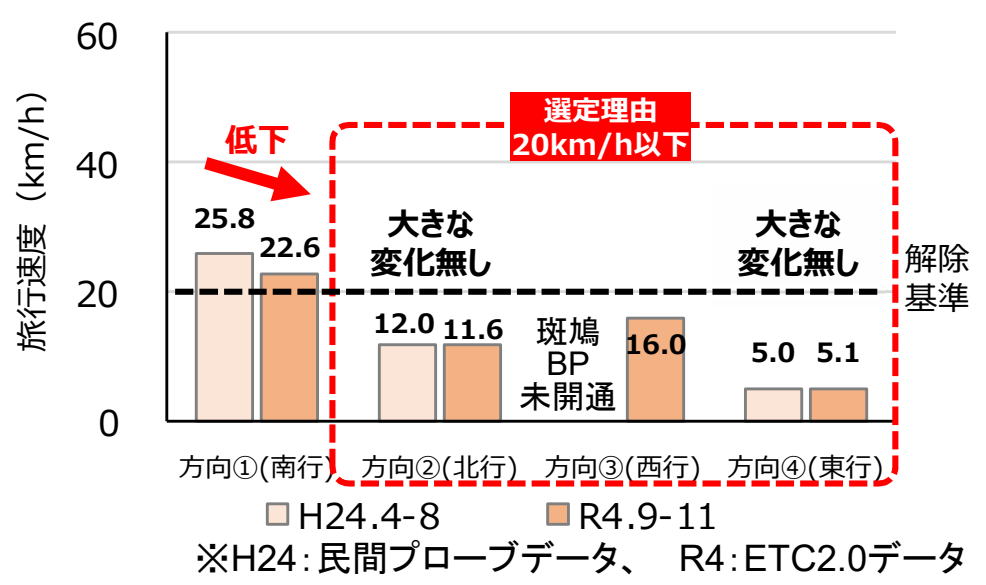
60
40
20
0
旅行速度（km/h）

低下
選定理由
20km/h以下

25.8
22.6
大きな
変化無し
12.0
11.6
斑鳩
BP
未開通
16.0
大きな
変化無し
5.0
5.1
解除
基準

方向①(南行)
方向②(北行)
方向③(西行)
方向④(東行)

H24.4-8
R4.9-11
※H24：民間プローブデータ、　R4：ETC2.0データ